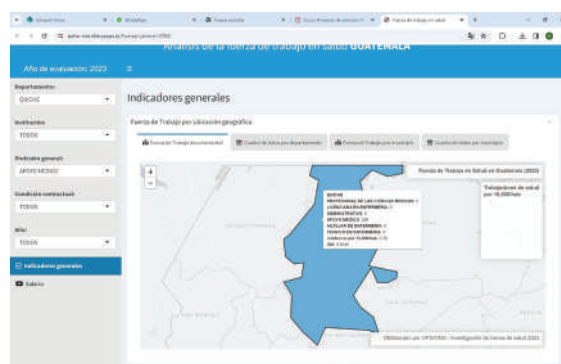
Análisis de la fuerza de trabajo en salud GUATEMALA

Año de evaluación: 2023

Departamento:
QUICHÉ

Institución:
TODOS

Profesión general:
APOYO MÉDICO

Condición contractual:
TODOS

Año:
TODOS

Indicadores generales

Salario

Indicadores generales

Fuerza de Trabajo por ubicación geográfica

Fuerza de Trabajo departamental
Cuadro de datos por departamento
Fuerza de Trabajo por municipio
Cuadro de datos por municipio

+
−

Fuerza de Trabajo en Salud en Guatemala (2023)

Trabajadores de salud por 10,000 hab

QUICHÉ
PROFESIONAL DE LAS CIENCIAS MÉDICAS: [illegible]
LICENCIADA EN ENFERMERÍA: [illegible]
ADMINISTRATIVO: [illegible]
APOYO MÉDICO: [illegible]
AUXILIAR DE ENFERMERÍA: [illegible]
TÉCNICO EN ENFERMERÍA: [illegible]
Indicador por 10,000 hab: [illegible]
Año: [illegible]

Elaboración por OPS/OMS - Investigación de fuerza de salud 2023